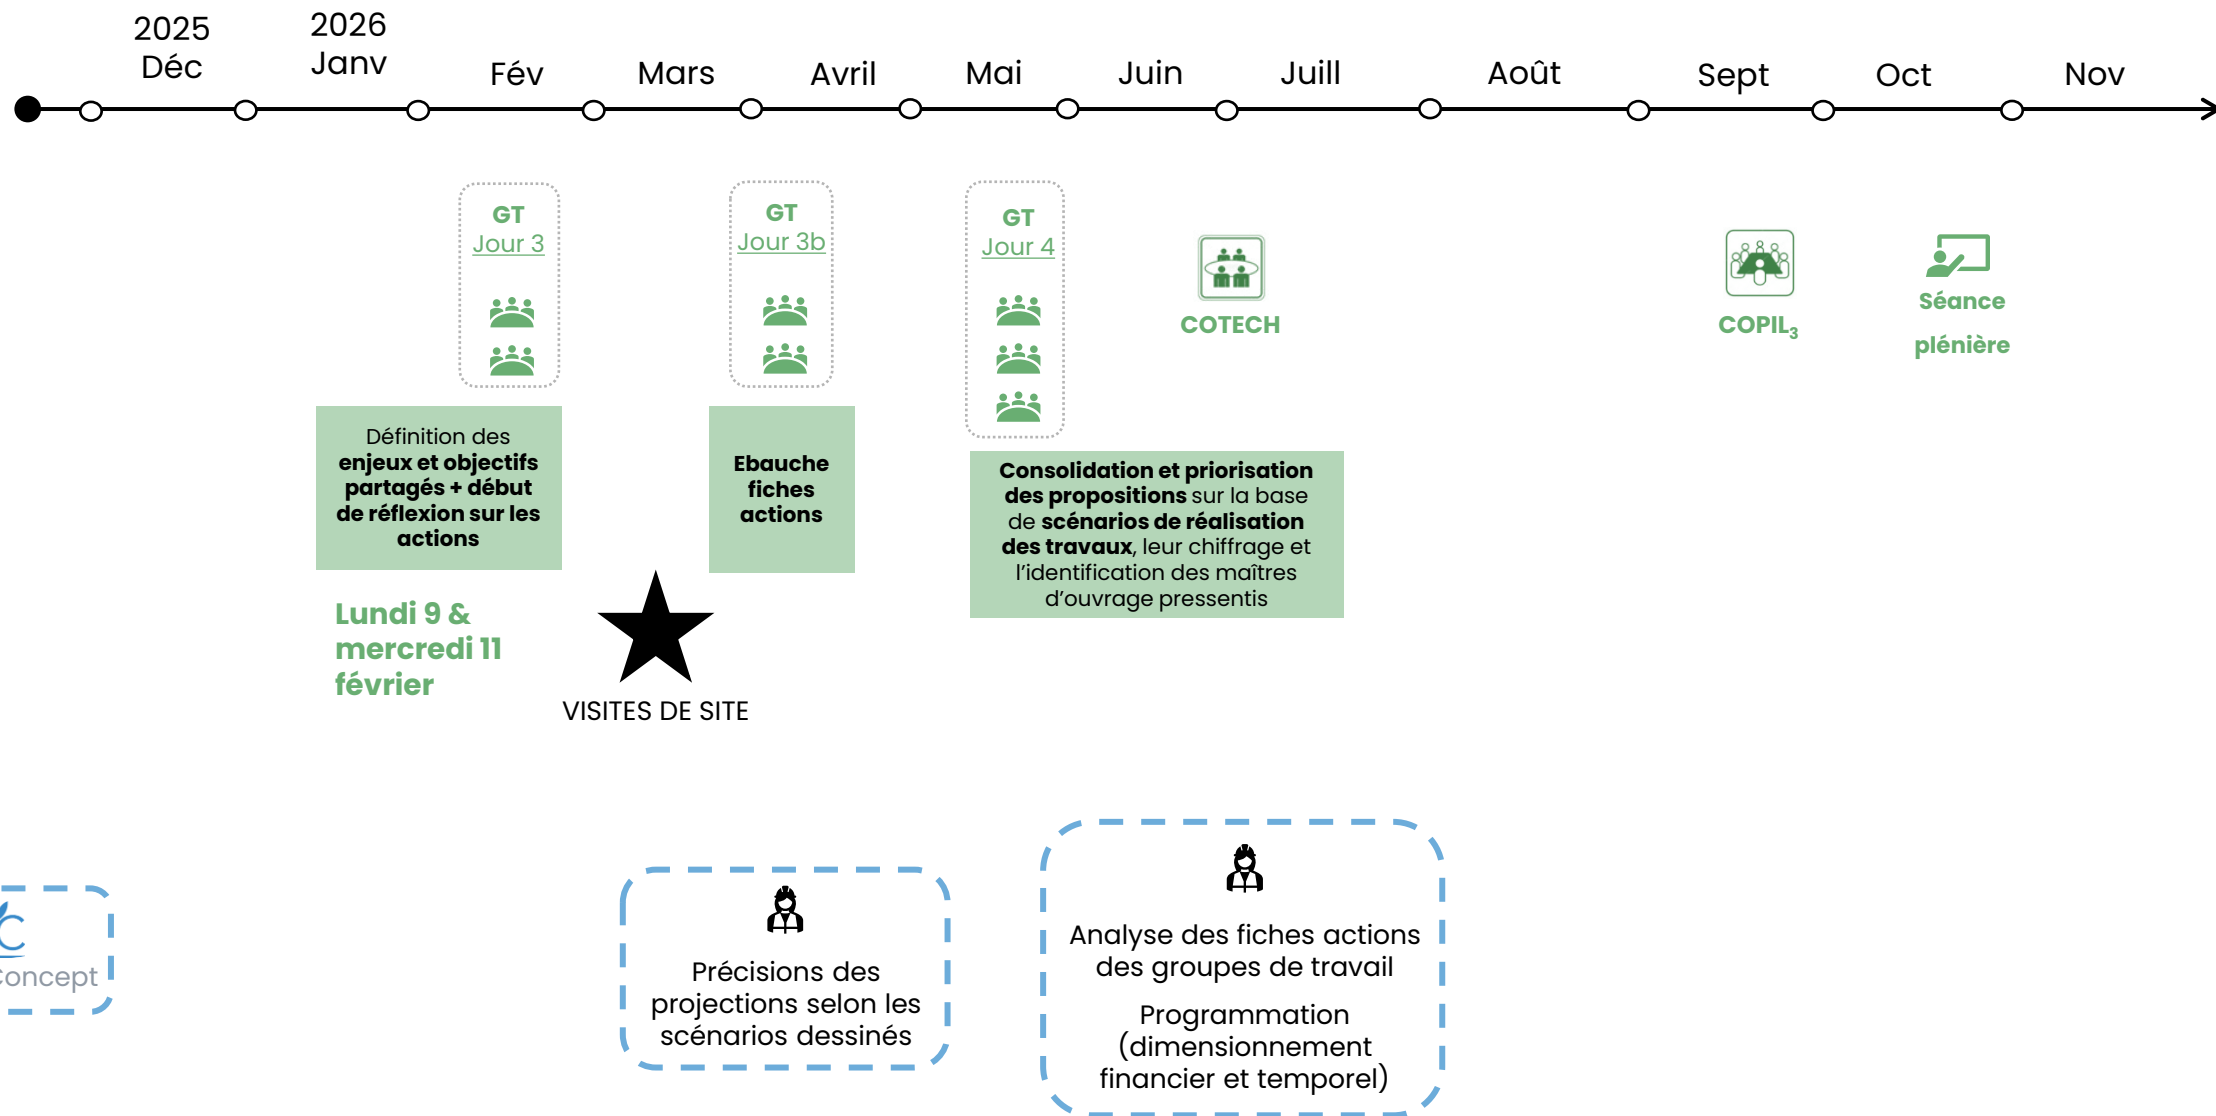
2025
Déc

2026
Janv

Fév

Mars

Avril

Mai

Juin

Juill

Août

Sept

Oct

Nov

GT
Jour 3

GT
Jour 3b

GT
Jour 4

COTECH

COPIL$_3$

Séance
plénière

Définition des **enjeux et objectifs partagés + début de réflexion sur les actions**

**Ebauche fiches actions**

**Consolidation et priorisation des propositions** sur la base de **scénarios de réalisation des travaux**, leur chiffrage et l'identification des maîtres d'ouvrage pressentis

Lundi 9 & mercredi 11 février

VISITES DE SITE

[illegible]oncept

Précisions des projections selon les scénarios dessinés

Analyse des fiches actions des groupes de travail

Programmation (dimensionnement financier et temporel)